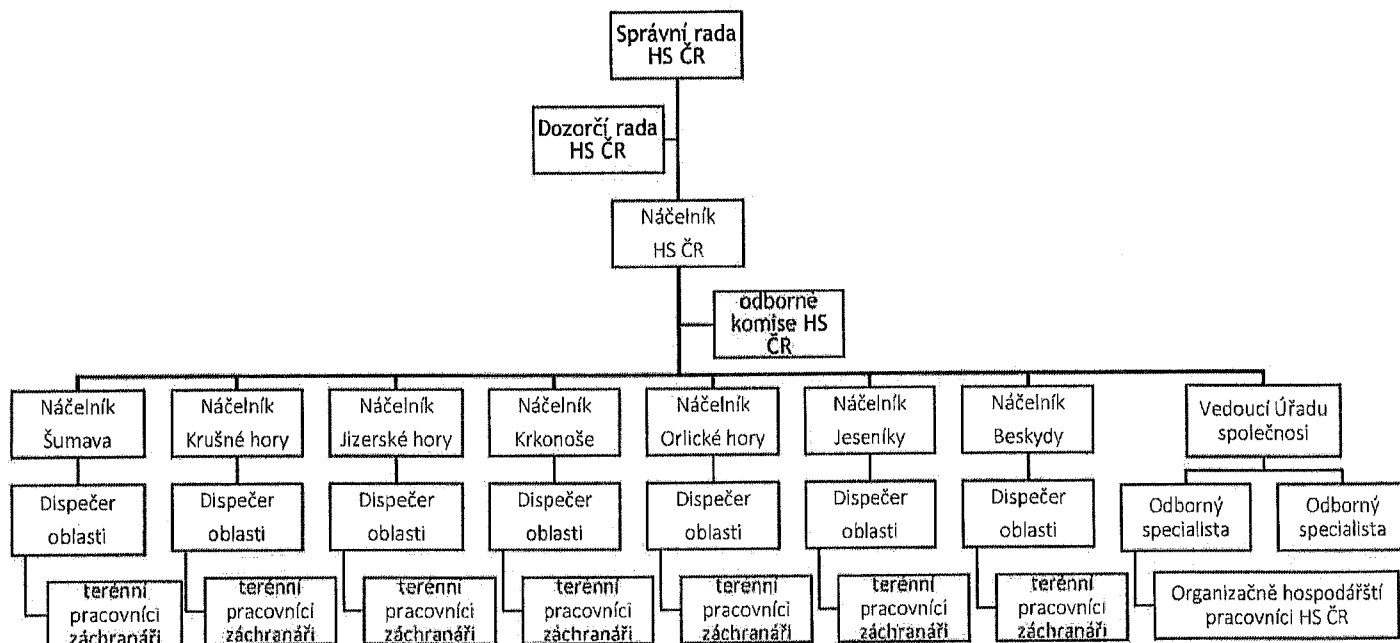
Správní rada HS ČR

Dozorčí rada HS ČR

Náčelník HS ČR

odborné komise HS ČR

Náčelník Šumava

Dispečer oblasti

terénní pracovníci záchranáři

Náčelník Krušné hory

Dispečer oblasti

terénní pracovníci záchranáři

Náčelník Jizerské hory

Dispečer oblasti

terénní pracovníci záchranáři

Náčelník Krkonoše

Dispečer oblasti

terénní pracovníci záchranáři

Náčelník Orlické hory

Dispečer oblasti

terénní pracovníci záchranáři

Náčelník Jeseníky

Dispečer oblasti

terénní pracovníci záchranáři

Náčelník Beskydy

Dispečer oblasti

terénní pracovníci záchranáři

Vedoucí Úřadu společnosi

Odborný specialista

Odborný specialista

Organizačně hospodářští pracovníci HS ČR